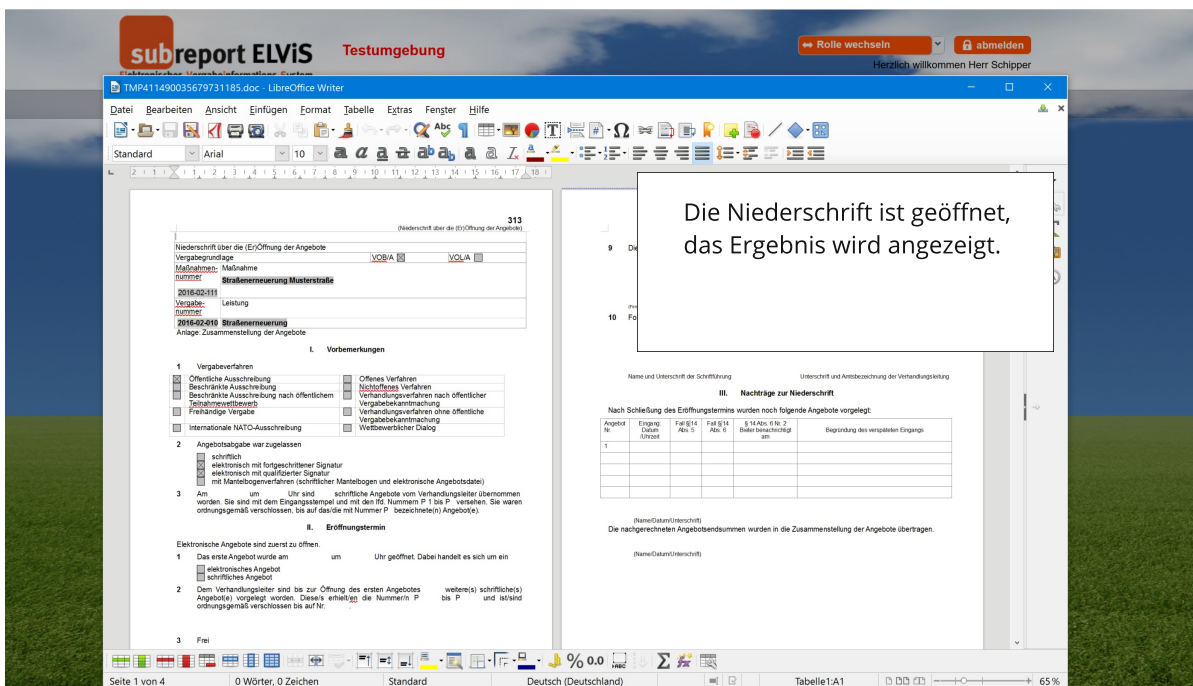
subreport ELViS
Testumgebung
Rolle wechseln
abmelden
Herzlich willkommen Herr Schipper

TMP4114900356797311 85.doc - LibreOffice Writer

Datei Bearbeiten Ansicht Einfügen Format Tabelle Extras Fenster Hilfe

Standard Arial 10

313
(Niederschrift über die (Er)Öffnung der Angebote)

Niederschrift über die (Er)Öffnung der Angebote
Vergabegrundlage VOB/A VOL/A
Maßnahmennummer Maßnahme
Straßenerneuerung Musterstraße
2016-02-111
Vergabenummer Leistung
2016-02-010 Straßenerneuerung
Anlage: Zusammenstellung der Angebote

I. Vorbemerkungen

1 Vergabeverfahren

| Öffentliche Ausschreibung | Offenes Verfahren |
|---|---|
| Beschränkte Ausschreibung | Nichtoffenes Verfahren |
| Beschränkte Ausschreibung nach öffentlichem Teilnahmewettbewerb | Verhandlungsverfahren nach öffentlicher Vergabebekanntmachung |
| Freihändige Vergabe | Verhandlungsverfahren ohne öffentliche Vergabebekanntmachung |
| Internationale NATO-Ausschreibung | Wettbewerblicher Dialog |

2 Angebotsabgabe war zugelassen
schriftlich
elektronisch mit fortgeschrittener Signatur
elektronisch mit qualifizierter Signatur
mit Mantelbogenverfahren (schriftlicher Mantelbogen und elektronische Angebotsdatei)

3 Am um Uhr sind schriftliche Angebote vom Verhandlungsleiter übernommen worden. Sie sind mit dem Eingangsstempel und mit den lfd. Nummern P 1 bis P versehen. Sie waren ordnungsgemäß verschlossen, bis auf das/die mit Nummer P bezeichnete(n) Angebot(e).

II. Eröffnungstermin

Elektronische Angebote sind zuerst zu öffnen.

1 Das erste Angebot wurde am um Uhr geöffnet. Dabei handelt es sich um ein
elektronisches Angebot
schriftliches Angebot

2 Dem Verhandlungsleiter sind bis zur Öffnung des ersten Angebotes weitere(s) schriftliche(s) Angebot(e) vorgelegt worden. Diese/s erhielt/en die Nummer/n P bis P und ist/sind ordnungsgemäß verschlossen bis auf Nr.

3 Frei

9 Di

10 Fo

Die Niederschrift ist geöffnet, das Ergebnis wird angezeigt.

Name und Unterschrift der Schriftführung
Unterschrift und Amtsbezeichnung der Verhandlungsleitung

III. Nachträge zur Niederschrift

Nach Schließung des Eröffnungstermins wurden noch folgende Angebote vorgelegt:

| Angebot Nr. | Eingang: Datum /Uhrzeit | Fall §14 Abs. 5 | Fall §14 Abs. 6 | § 14 Abs. 6 Nr. 2 Bieter benachrichtigt am | Begründung des verspäteten Eingangs |
|---|---|---|---|---|---|
| 1 | | | | | |
| | | | | | |
| | | | | | |
| | | | | | |

(Name/Datum/Unterschrift)
Die nachgerechneten Angebotsendsummen wurden in die Zusammenstellung der Angebote übertragen.

(Name/Datum/Unterschrift)

Seite 1 von 4 0 Wörter, 0 Zeichen Standard Deutsch (Deutschland) Tabelle1:A1 65 %